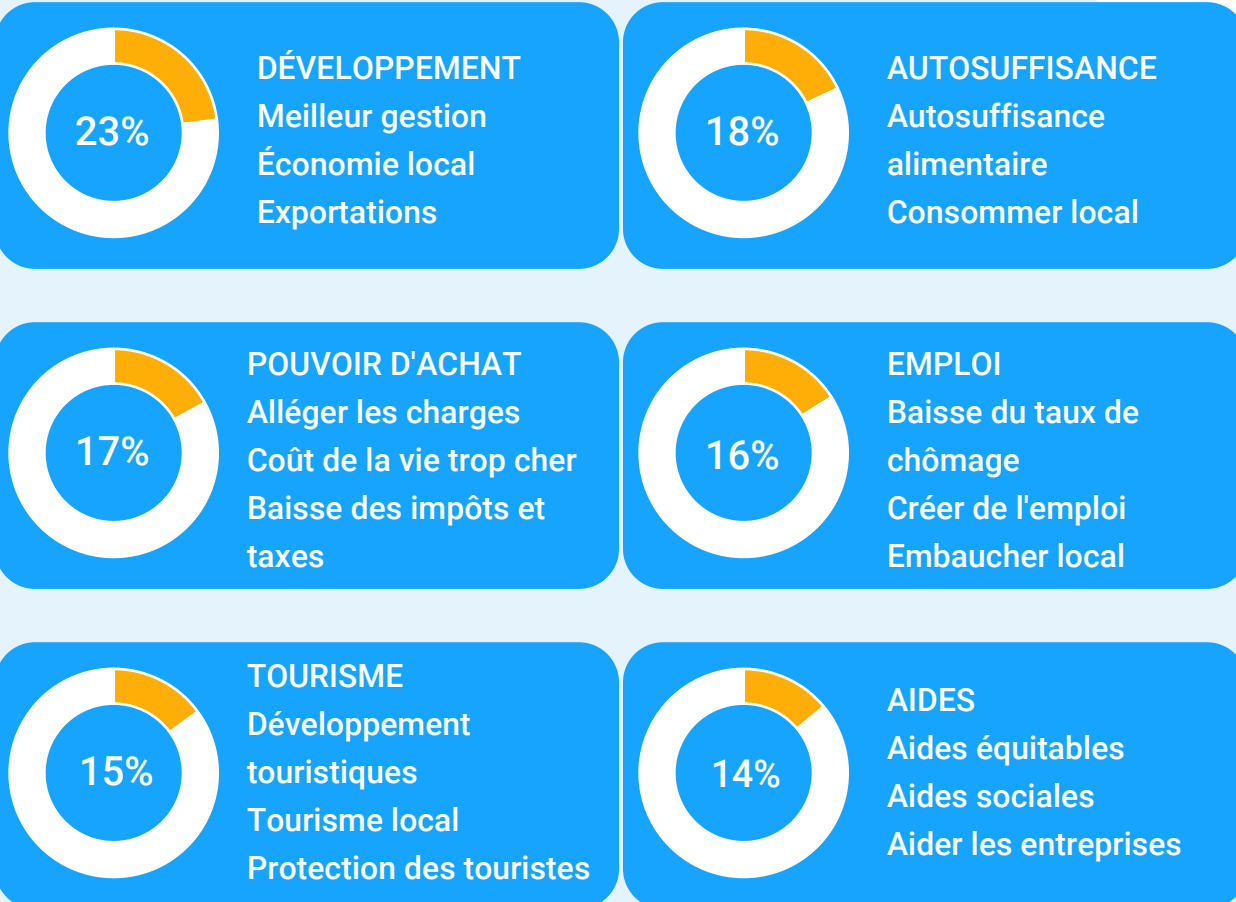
23%

DÉVELOPPEMENT
Meilleur gestion
Économie local
Exportations

18%

AUTOSUFFISANCE
Autosuffisance alimentaire
Consommer local

17%

POUVOIR D'ACHAT
Alléger les charges
Coût de la vie trop cher
Baisse des impôts et taxes

16%

EMPLOI
Baisse du taux de chômage
Créer de l'emploi
Embaucher local

15%

TOURISME
Développement touristiques
Tourisme local
Protection des touristes

14%

AIDES
Aides équitables
Aides sociales
Aider les entreprises